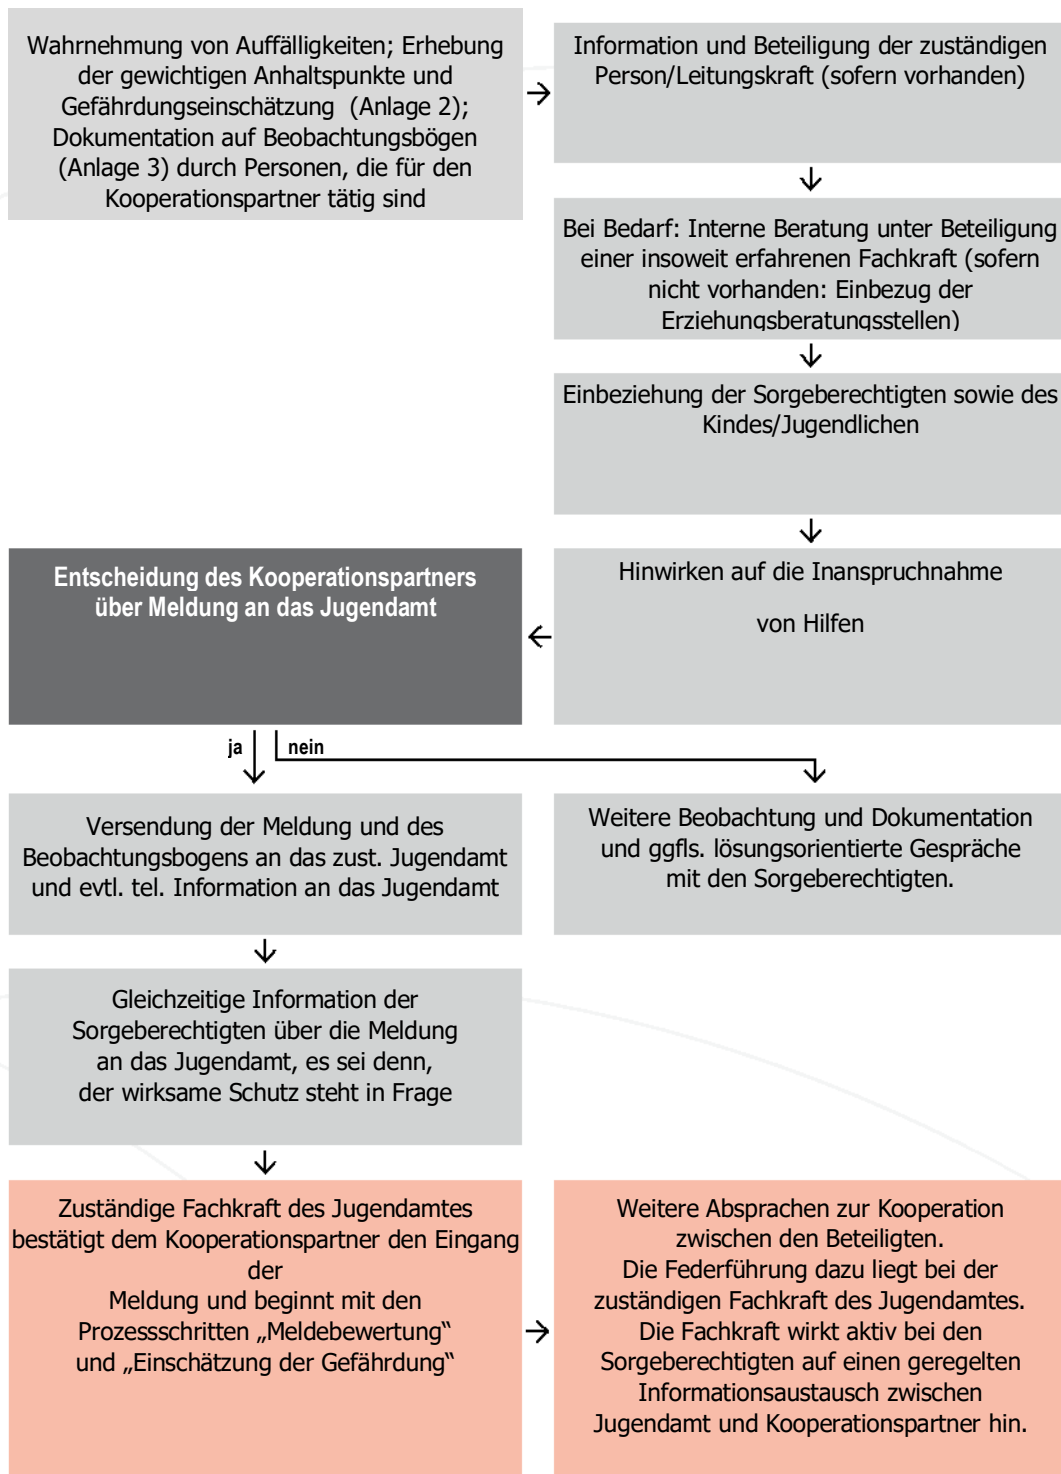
Wahrnehmung von Auffälligkeiten; Erhebung der gewichtigen Anhaltspunkte und Gefährdungseinschätzung (Anlage 2); Dokumentation auf Beobachtungsbögen (Anlage 3) durch Personen, die für den Kooperationspartner tätig sind

Information und Beteiligung der zuständigen Person/Leitungskraft (sofern vorhanden)

Bei Bedarf: Interne Beratung unter Beteiligung einer insoweit erfahrenen Fachkraft (sofern nicht vorhanden: Einbezug der Erziehungsberatungsstellen)

Einbeziehung der Sorgeberechtigten sowie des Kindes/Jugendlichen

Hinwirken auf die Inanspruchnahme

von Hilfen

Entscheidung des Kooperationspartners über Meldung an das Jugendamt

ja

nein

Versendung der Meldung und des Beobachtungsbogens an das zust. Jugendamt und evtl. tel. Information an das Jugendamt

Weitere Beobachtung und Dokumentation und ggfls. lösungsorientierte Gespräche mit den Sorgeberechtigten.

Gleichzeitige Information der Sorgeberechtigten über die Meldung an das Jugendamt, es sei denn, der wirksame Schutz steht in Frage

Zuständige Fachkraft des Jugendamtes bestätigt dem Kooperationspartner den Eingang der
Meldung und beginnt mit den Prozessschritten „Meldebewertung“ und „Einschätzung der Gefährdung“

Weitere Absprachen zur Kooperation zwischen den Beteiligten.
Die Federführung dazu liegt bei der zuständigen Fachkraft des Jugendamtes.
Die Fachkraft wirkt aktiv bei den Sorgeberechtigten auf einen geregelten Informationsaustausch zwischen Jugendamt und Kooperationspartner hin.